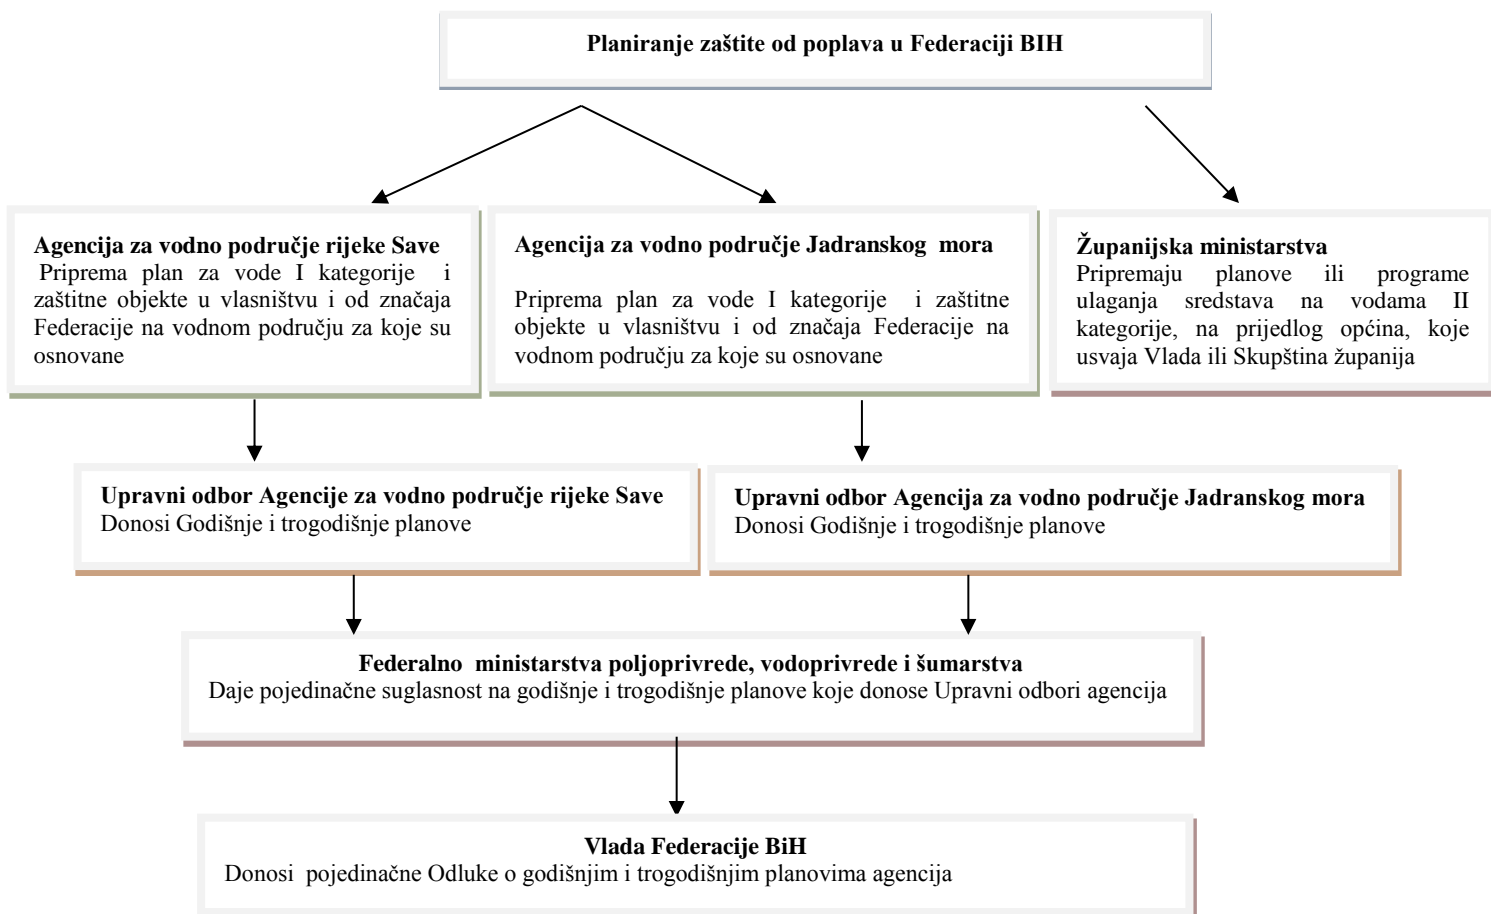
Planiranje zaštite od poplava u Federaciji BIH

Agencija za vodno područje rijeke Save
Priprema plan za vode I kategorije i zaštitne objekte u vlasništvu i od značaja Federacije na vodnom području za koje su osnovane

Agencija za vodno područje Jadranskog mora
Priprema plan za vode I kategorije i zaštitne objekte u vlasništvu i od značaja Federacije na vodnom području za koje su osnovane

Županijska ministarstva
Pripremaju planove ili programe ulaganja sredstava na vodama II kategorije, na prijedlog općina, koje usvaja Vlada ili Skupština županija

Upravni odbor Agencije za vodno područje rijeke Save
Donosi Godišnje i trogodišnje planove

Upravni odbor Agencija za vodno područje Jadranskog mora
Donosi Godišnje i trogodišnje planove

Federalno ministarstva poljoprivrede, vodoprivrede i šumarstva
Daje pojedinačne suglasnost na godišnje i trogodišnje planove koje donose Upravni odbori agencija

Vlada Federacije BiH
Donosi pojedinačne Odluke o godišnjim i trogodišnjim planovima agencija